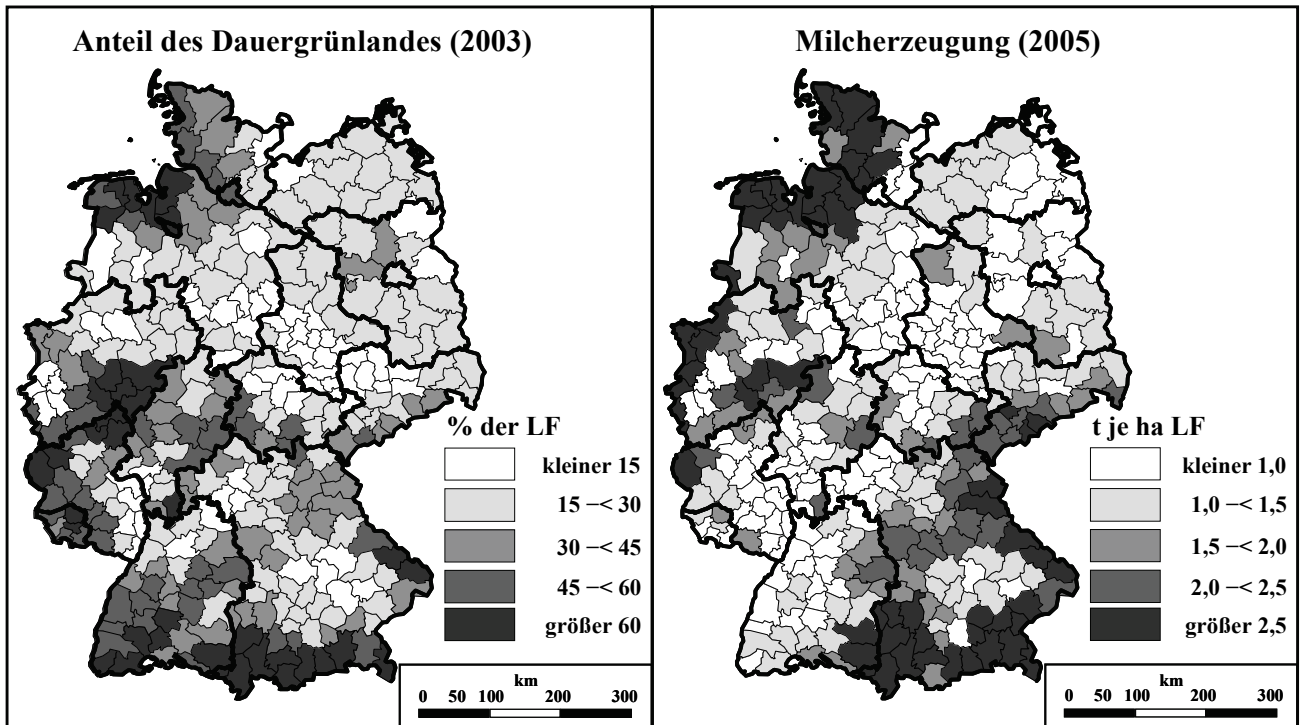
Anteil des Dauergrünlandes (2003)

% der LF

kleiner 15

15 –< 30

30 –< 45

45 –< 60

größer 60

km
0 50 100 200 300

Milcherzeugung (2005)

t je ha LF

kleiner 1,0

1,0 –< 1,5

1,5 –< 2,0

2,0 –< 2,5

größer 2,5

km
0 50 100 200 300